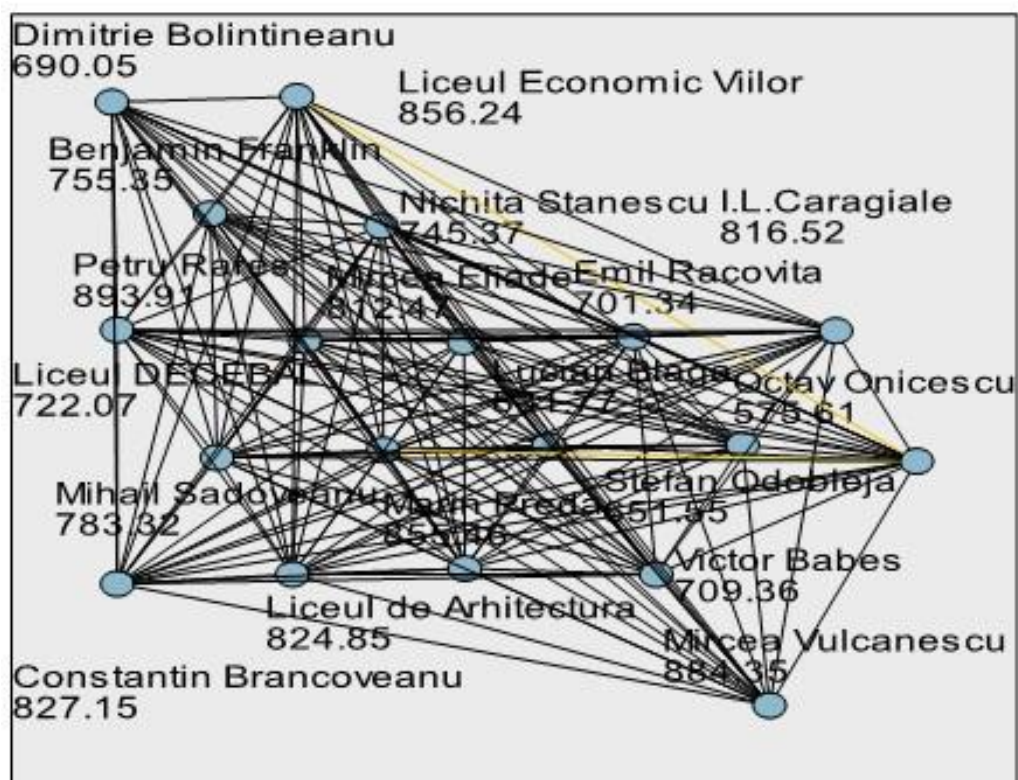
Dimitrie Bolintineanu
690.05

Liceul Economic Vilor
856.24

Benjamin Franklin
755.35

Nichita Stanescu
745.37

I.L.Caragiale
816.52

Petru Rares
893.91

Mircea Eliade
812.47

Emil Racovita
701.34

Liceul DECEBAL
722.07

Lucian Blaga
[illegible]

Octav Onicescu
575.61

Stefan Odobleja
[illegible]51.55

Mihail Sadoveanu
783.32

Marin Preda
855.46

Victor Babes
709.36

Liceul de Arhitectura
824.85

Mircea Vulcanescu
884.35

Constantin Brancoveanu
827.15